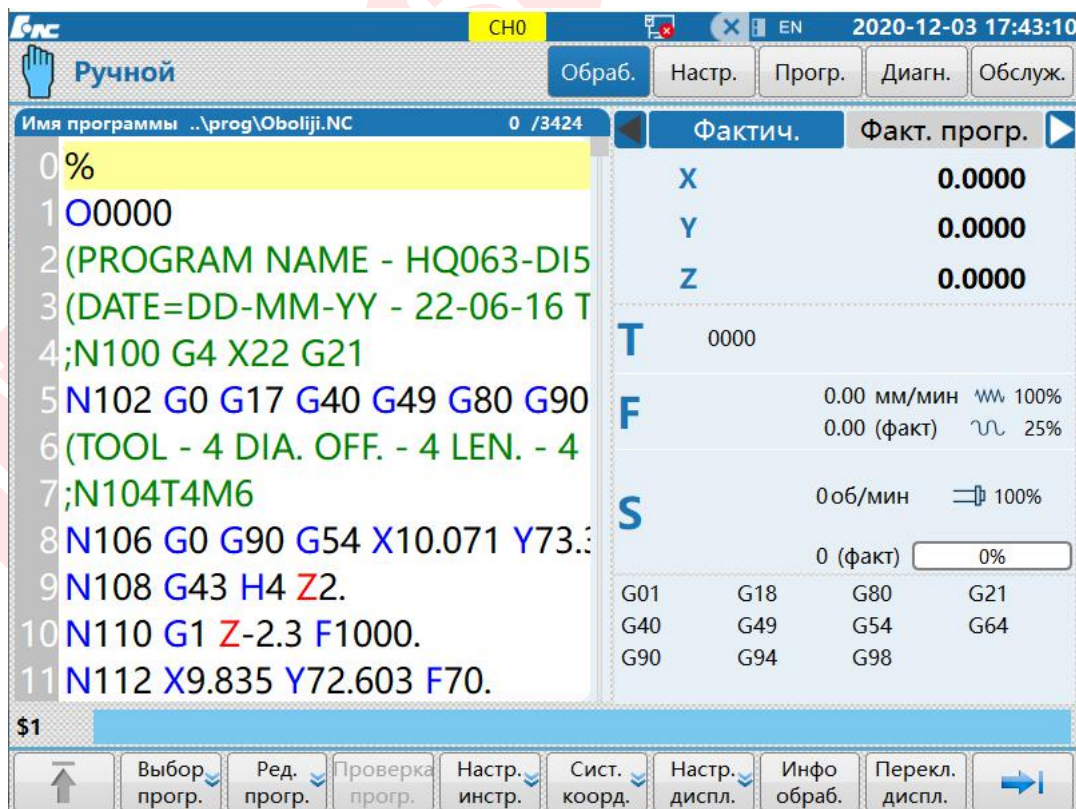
CH0 EN 2020-12-03 17:43:10

Ручной

Обраб. Настр. Прогр. Диагн. Обслуж.

Имя программы ..\prog\Oboliji.NC 0 /3424

0 %
1 O0000
2 (PROGRAM NAME - HQ063-DI5
3 (DATE=DD-MM-YY - 22-06-16 T
4 ;N100 G4 X22 G21
5 N102 G0 G17 G40 G49 G80 G90
6 (TOOL - 4 DIA. OFF. - 4 LEN. - 4
7 ;N104T4M6
8 N106 G0 G90 G54 X10.071 Y73.3
9 N108 G43 H4 Z2.
10 N110 G1 Z-2.3 F1000.
11 N112 X9.835 Y72.603 F70.

Фактич. Факт. прогр.

X 0.0000
Y 0.0000
Z 0.0000

T 0000

F 0.00 мм/мин 100%
0.00 (факт) 25%

S 0 об/мин 100%
0 (факт) 0%

| G01 | G18 | G80 | G21 |
|---|---|---|---|
| G40 | G49 | G54 | G64 |
| G90 | G94 | G98 | |

$1

Выбор прогр. Ред. прогр. Проверка прогр. Настр. инстр. Сист. коорд. Настр. диспл. Инфо обраб. Перекл. диспл.